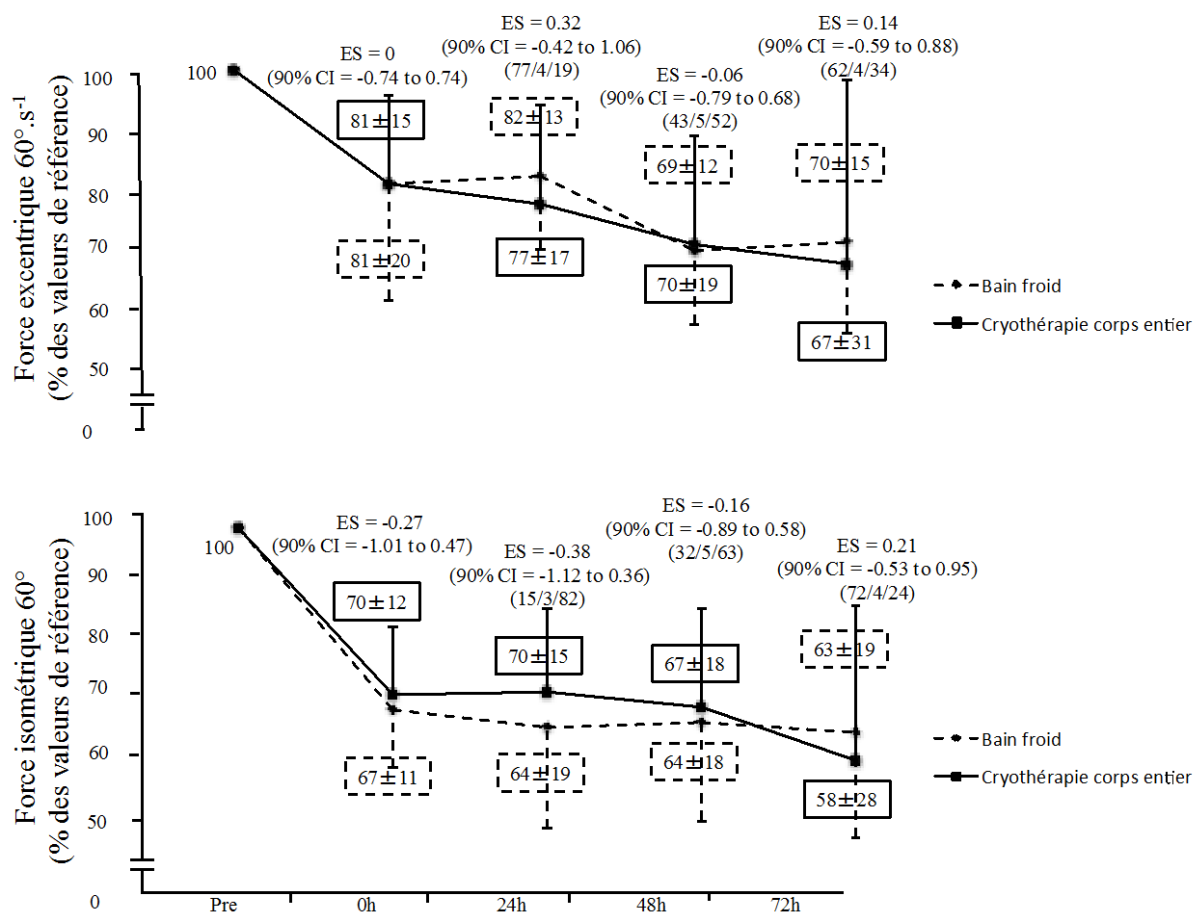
Force excentrique 60°.s$^{-1}$
(% des valeurs de référence)

100
90
80
70
60
50
0

100

ES = 0
(90% CI = -0.74 to 0.74)

ES = 0.32
(90% CI = -0.42 to 1.06)
(77/4/19)

ES = -0.06
(90% CI = -0.79 to 0.68)
(43/5/52)

ES = 0.14
(90% CI = -0.59 to 0.88)
(62/4/34)

81±15
82±13
69±12
70±15
81±20
77±17
70±19
67±31

Bain froid
Cryothérapie corps entier

Force isométrique 60°
(% des valeurs de référence)

100
90
80
70
60
50
0

100

ES = -0.27
(90% CI = -1.01 to 0.47)

ES = -0.38
(90% CI = -1.12 to 0.36)
(15/3/82)

ES = -0.16
(90% CI = -0.89 to 0.58)
(32/5/63)

ES = 0.21
(90% CI = -0.53 to 0.95)
(72/4/24)

70±12
70±15
67±18
63±19
67±11
64±19
64±18
58±28

Bain froid
Cryothérapie corps entier

Pre
0h
24h
48h
72h